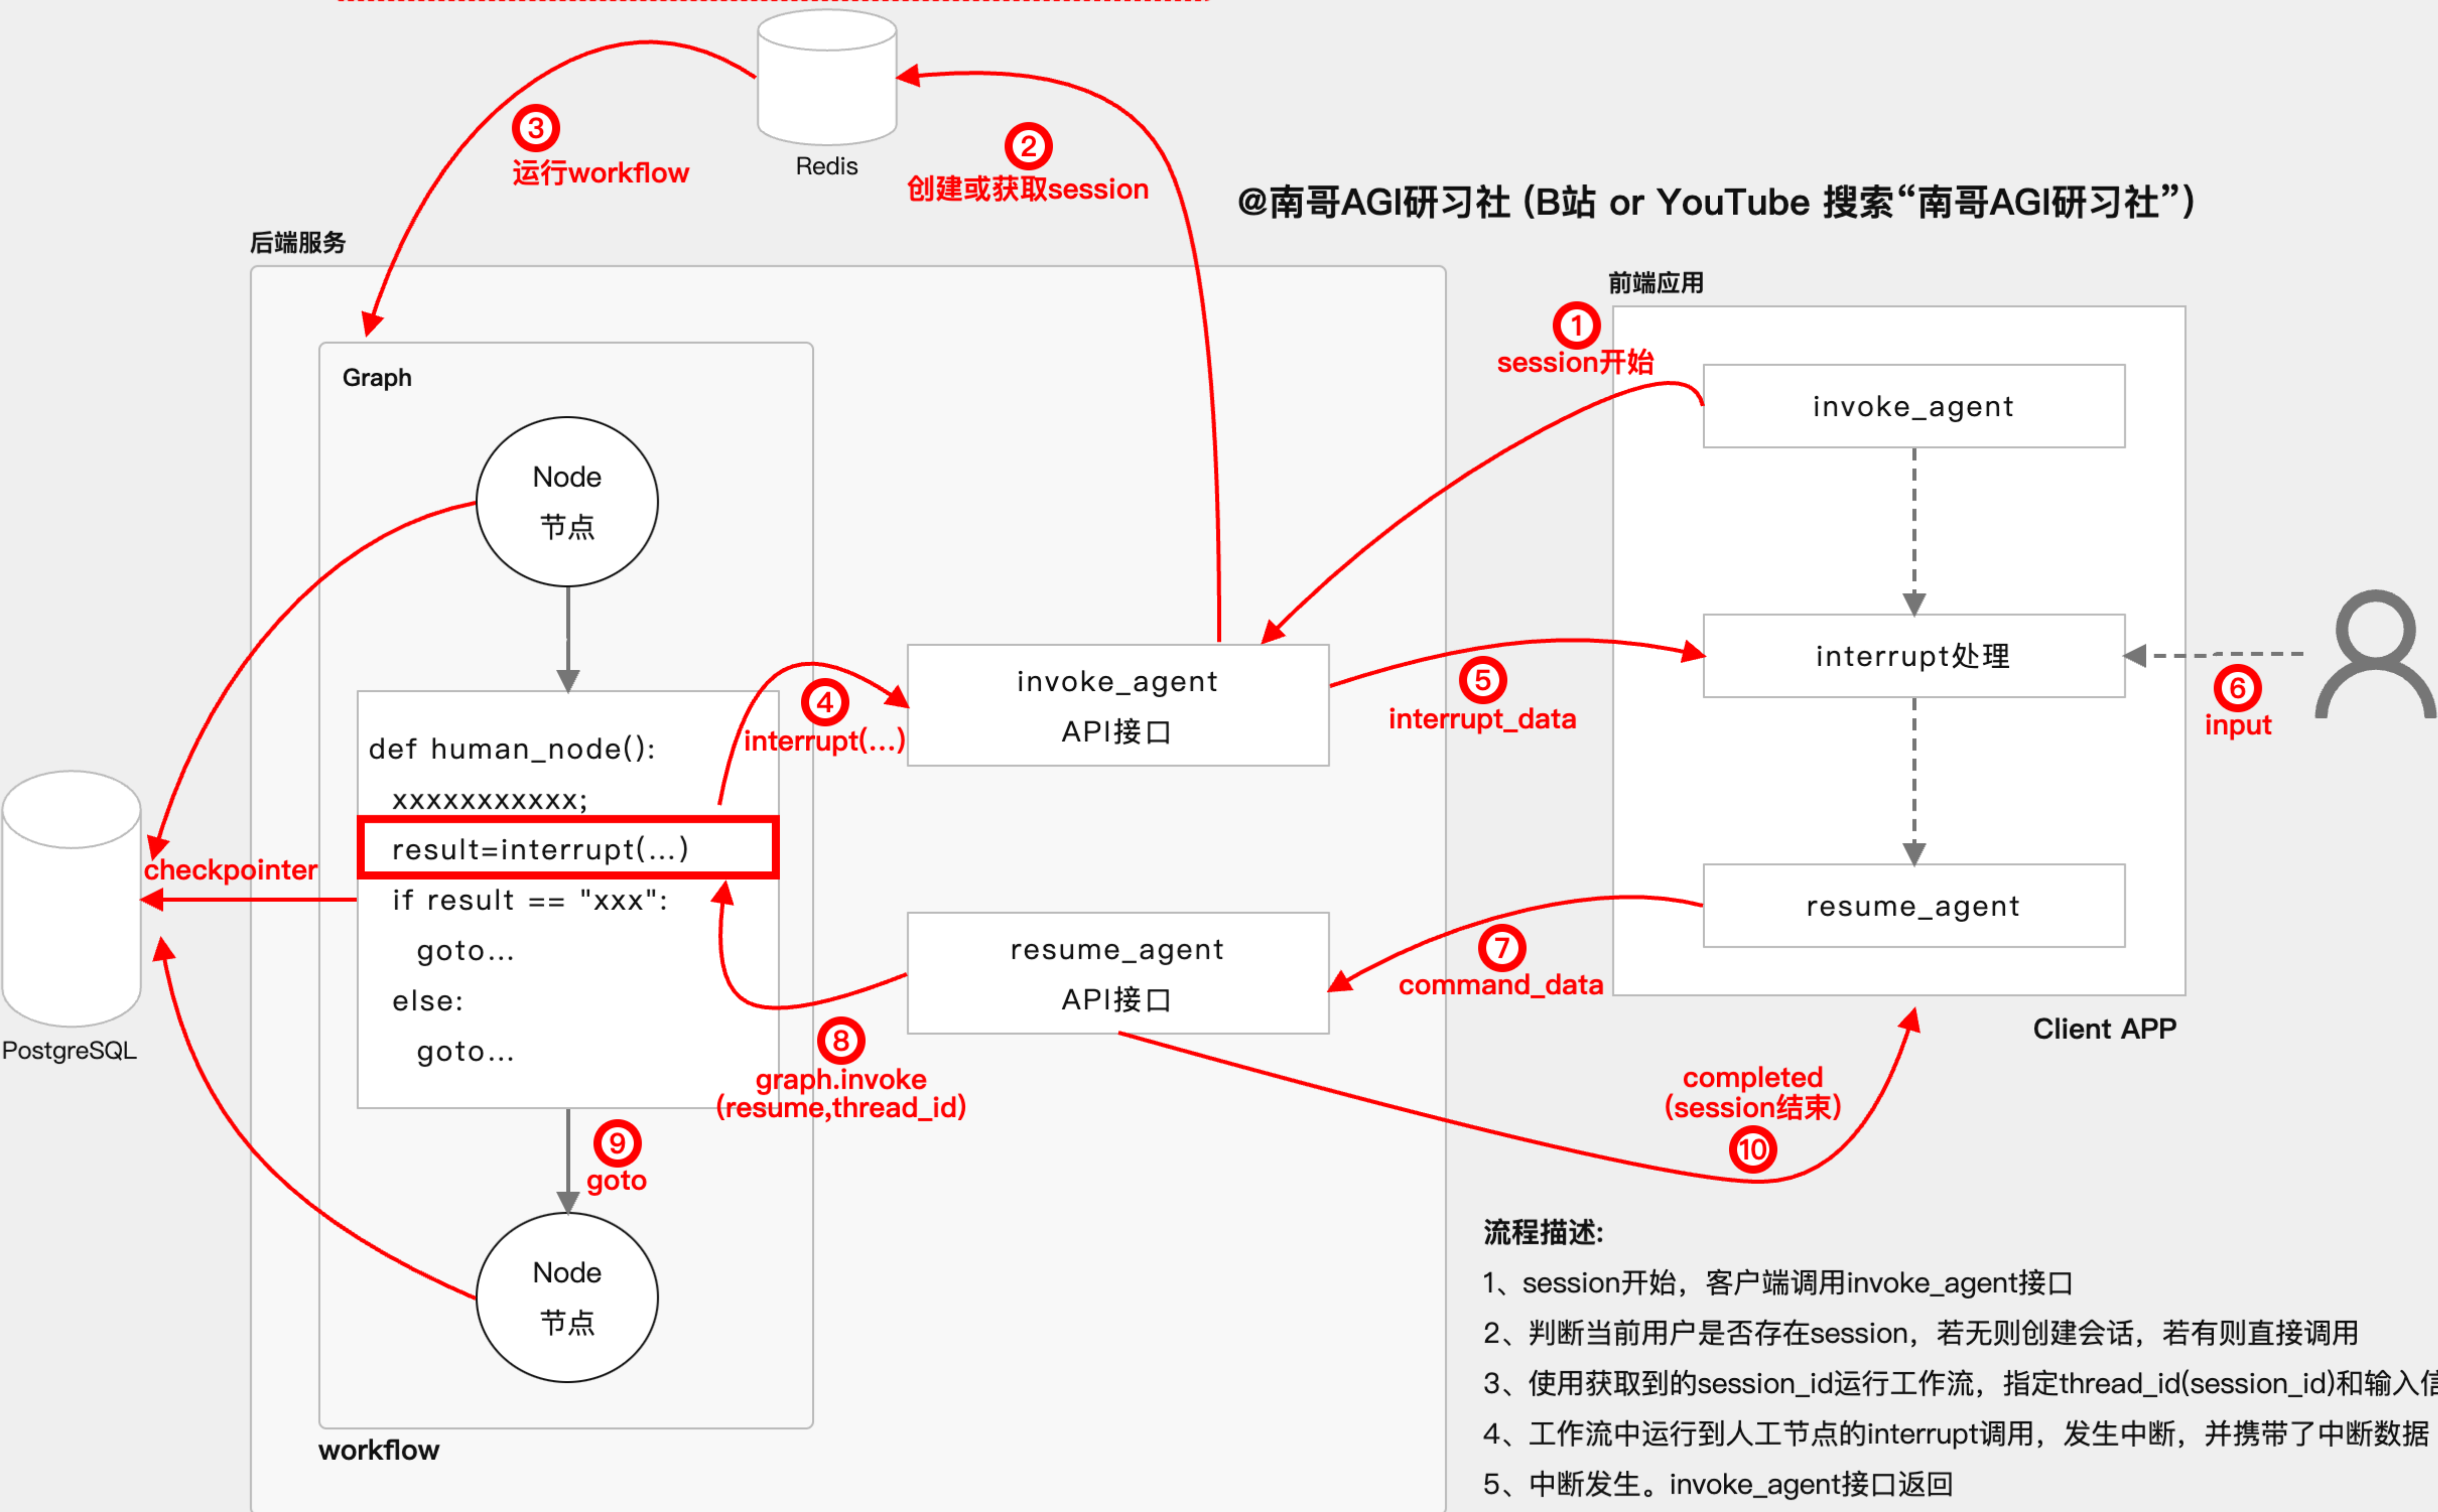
③
运行workflow

Redis

②
创建或获取session

@南哥AGI研习社 (B站 or YouTube 搜索“南哥AGI研习社”)

后端服务

前端应用

Graph

①
session开始

invoke_agent

Node
节点

interrupt处理

invoke_agent
API接口

④
interrupt(...)

⑤
interrupt_data

⑥
input

def human_node():
xxxxxxxxxxx;
result=interrupt(...)
if result == "xxx":
goto...
else:
goto...

checkpointer

PostgreSQL

resume_agent
API接口

resume_agent

⑦
command_data

⑧
graph.invoke
(resume,thread_id)

Client APP

completed
(session结束)
⑩

⑨
goto

Node
节点

workflow

流程描述:
1、session开始，客户端调用invoke_agent接口
2、判断当前用户是否存在session，若无则创建会话，若有则直接调用
3、使用获取到的session_id运行工作流，指定thread_id(session_id)和输入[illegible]
4、工作流中运行到人工节点的interrupt调用，发生中断，并携带了中断数据
5、中断发生。invoke_agent接口返回